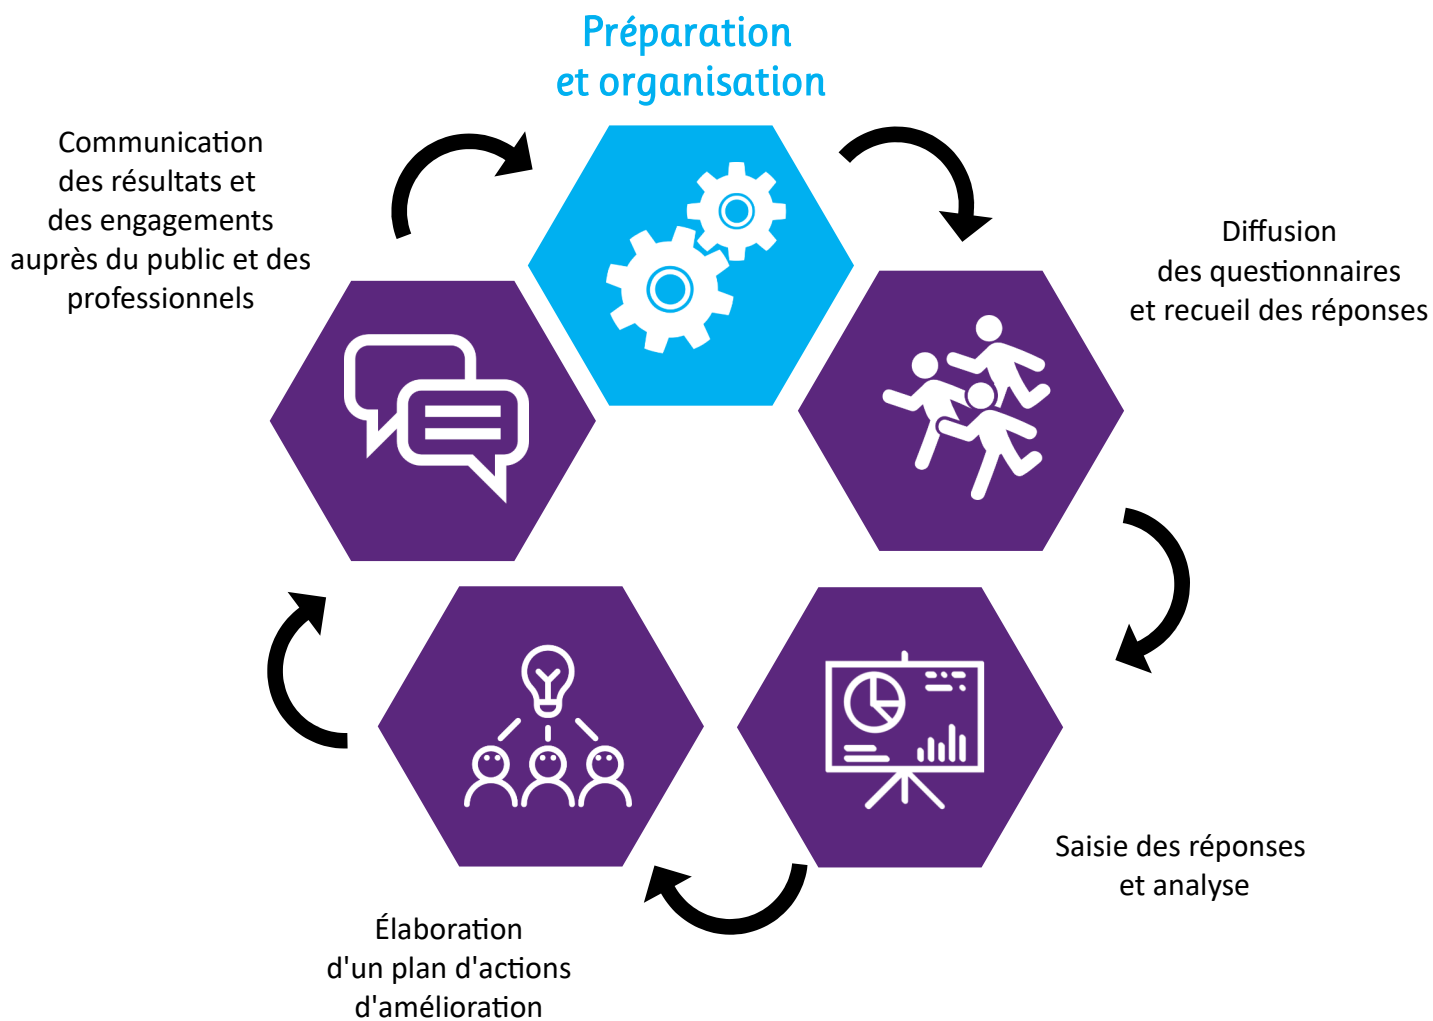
Préparation et organisation

Diffusion des questionnaires et recueil des réponses

Saisie des réponses et analyse

Élaboration d'un plan d'actions d'amélioration

Communication des résultats et des engagements auprès du public et des professionnels